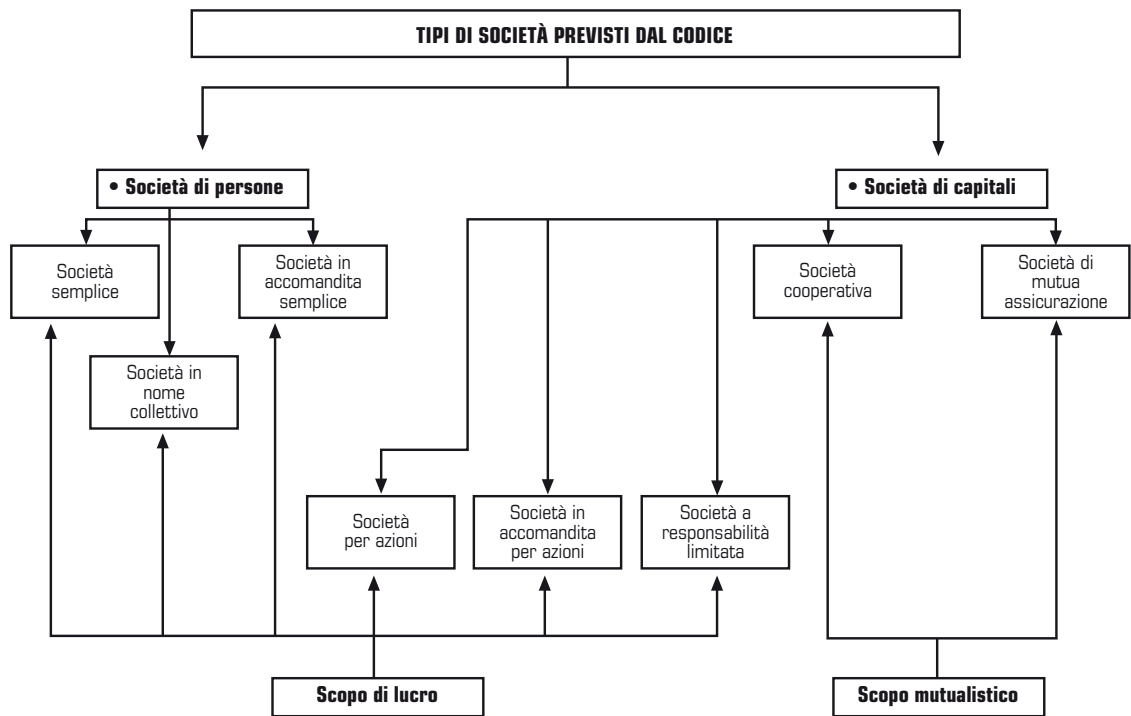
TIPI DI SOCIETÀ PREVISTI DAL CODICE

• Società di persone

• Società di capitali

Società semplice

Società in nome collettivo

Società in accomandita semplice

Società cooperativa

Società di mutua assicurazione

Società per azioni

Società in accomandita per azioni

Società a responsabilità limitata

Scopo di lucro

Scopo mutualistico